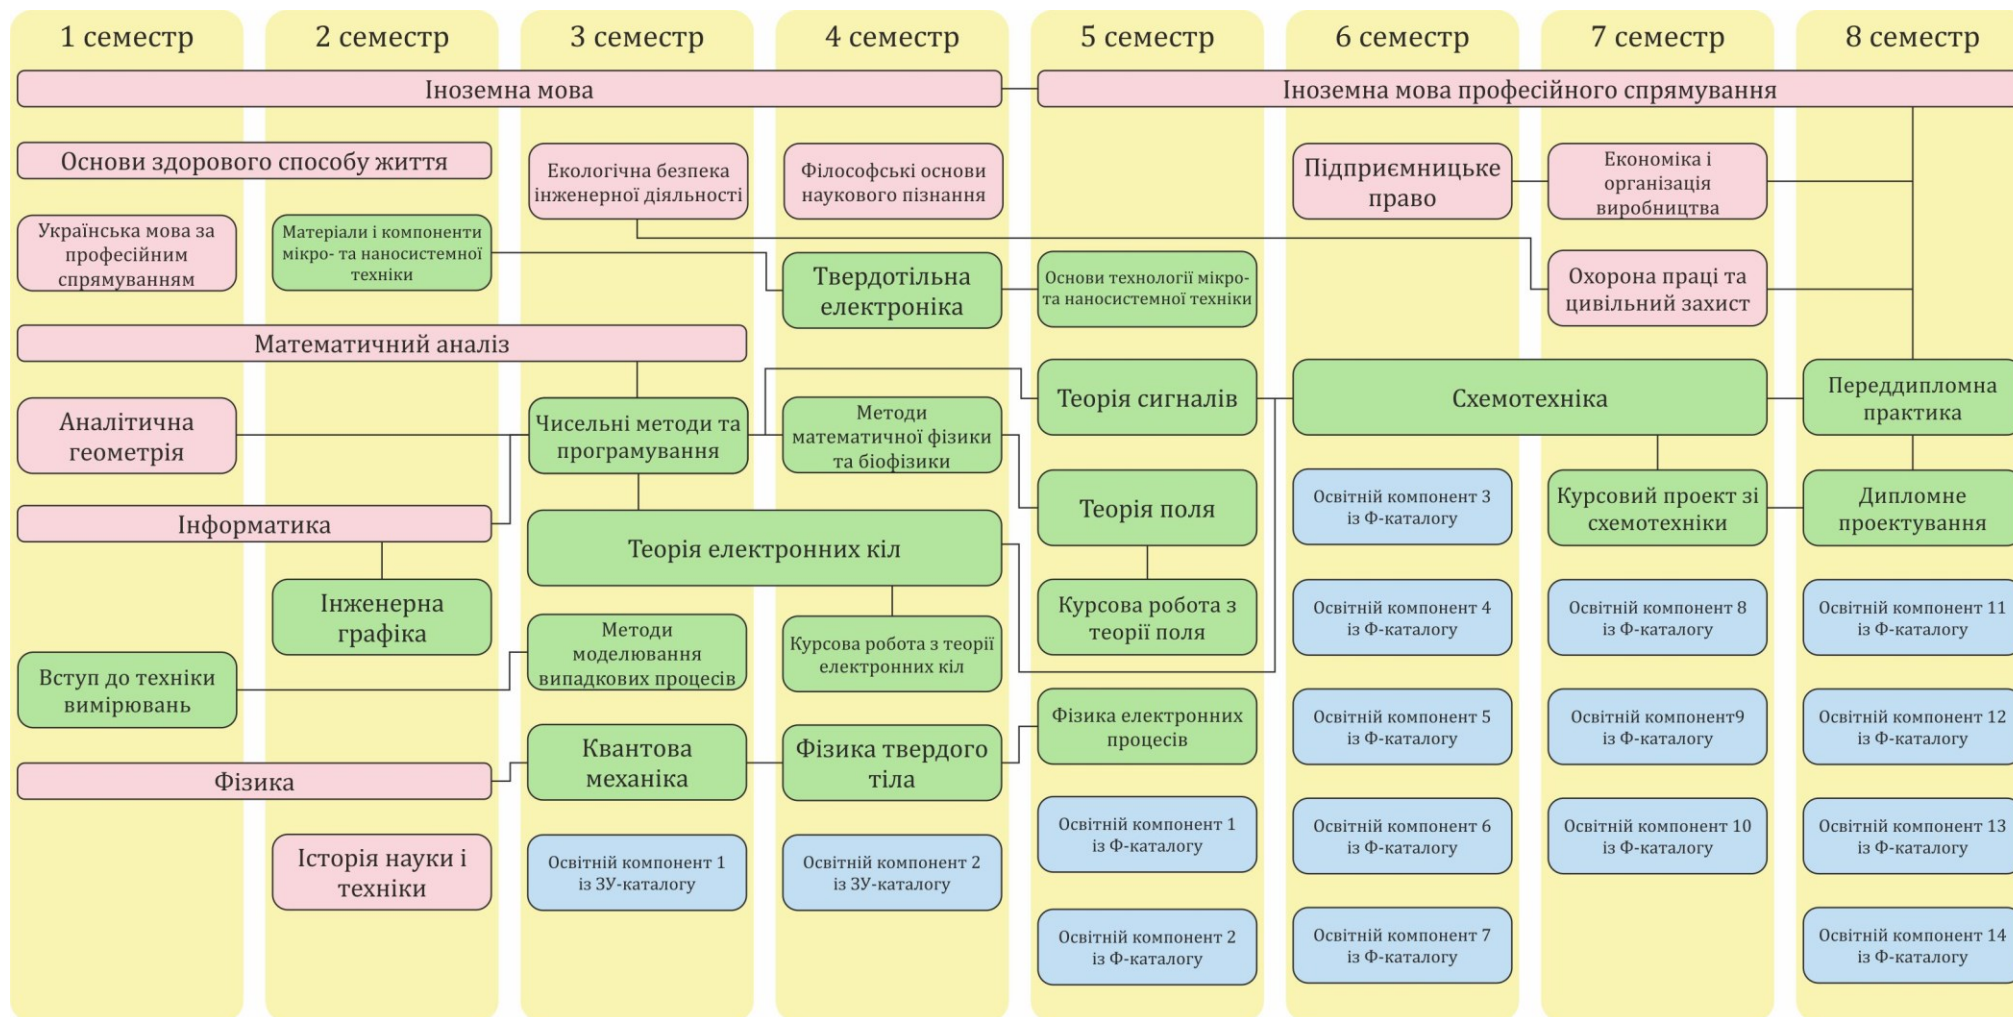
1 семестр

2 семестр

3 семестр

4 семестр

5 семестр

6 семестр

7 семестр

8 семестр

Іноземна мова

Іноземна мова професійного спрямування

Основи здорового способу життя

Екологічна безпека інженерної діяльності

Філософські основи наукового пізнання

Підприємницьке право

Економіка і організація виробництва

Українська мова за професійним спрямуванням

Матеріали і компоненти мікро- та наносистемної техніки

Твердотільна електроніка

Основи технології мікро- та наносистемної техніки

Охорона праці та цивільний захист

Математичний аналіз

Теорія сигналів

Схемотехніка

Переддипломна практика

Аналітична геометрія

Чисельні методи та програмування

Методи математичної фізики та біофізики

Теорія поля

Освітній компонент 3 із Ф-каталогу

Курсовий проект зі схемотехніки

Дипломне проектування

Інформатика

Теорія електронних кіл

Інженерна графіка

Курсова робота з теорії поля

Освітній компонент 4 із Ф-каталогу

Освітній компонент 8 із Ф-каталогу

Освітній компонент 11 із Ф-каталогу

Методи моделювання випадкових процесів

Курсова робота з теорії електронних кіл

Вступ до техніки вимірювань

Фізика електронних процесів

Освітній компонент 5 із Ф-каталогу

Освітній компонент9 із Ф-каталогу

Освітній компонент 12 із Ф-каталогу

Квантова механіка

Фізика твердого тіла

Фізика

Освітній компонент 1 із Ф-каталогу

Освітній компонент 6 із Ф-каталогу

Освітній компонент 10 із Ф-каталогу

Освітній компонент 13 із Ф-каталогу

Історія науки і техніки

Освітній компонент 1 із ЗУ-каталогу

Освітній компонент 2 із ЗУ-каталогу

Освітній компонент 2 із Ф-каталогу

Освітній компонент 7 із Ф-каталогу

Освітній компонент 14 із Ф-каталогу